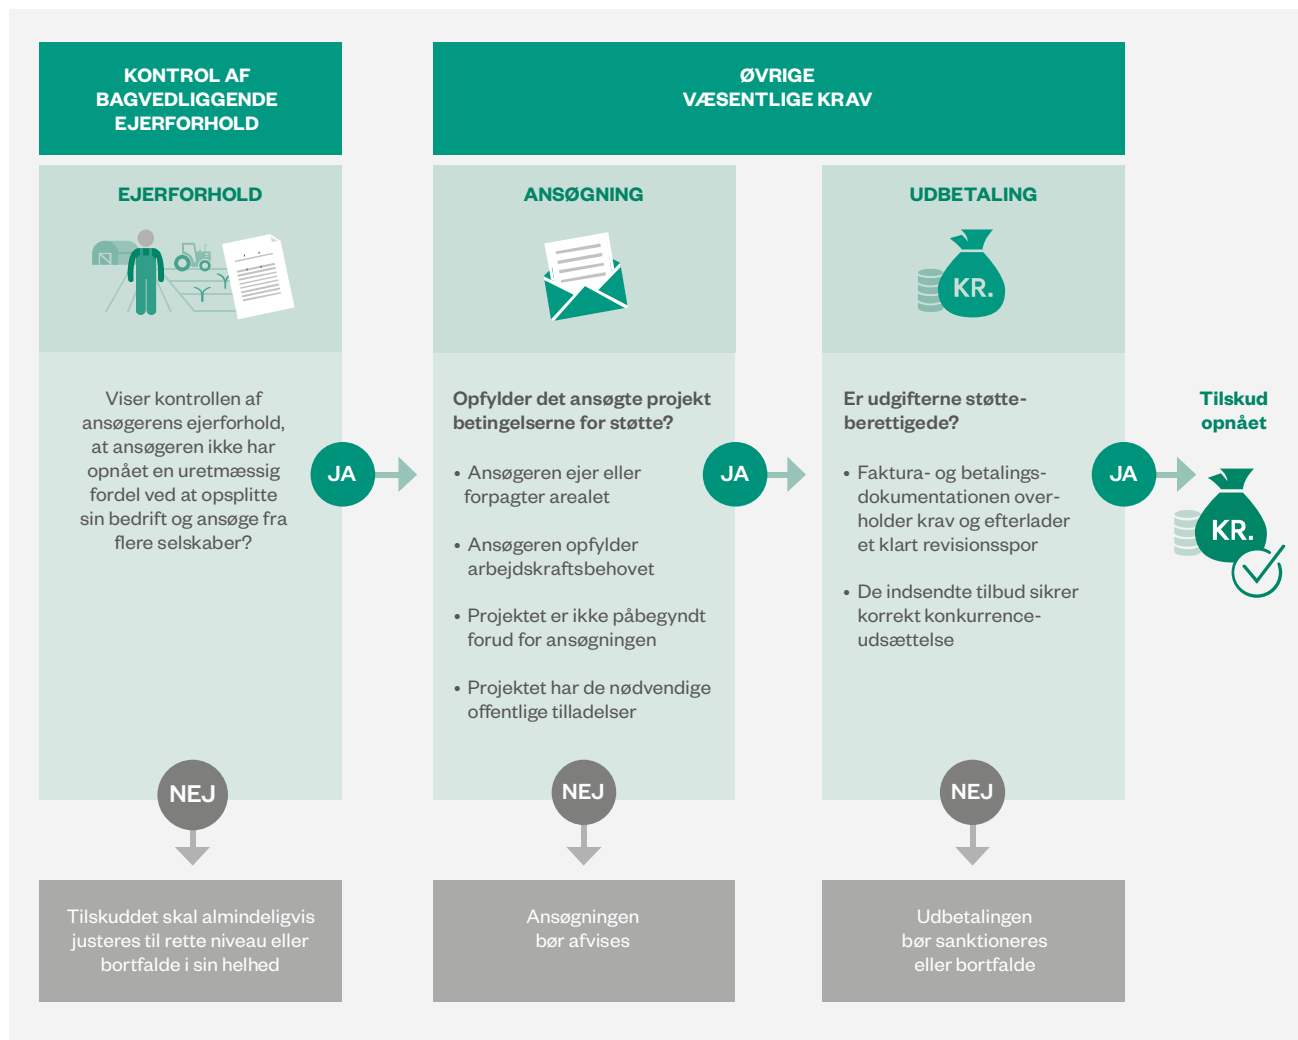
KONTROL AF BAGVEDLIGGENDE EJERFORHOLD

ØVRIGE VÆSENTLIGE KRAV

EJERFORHOLD

ANSØGNING

UDBETALING

KR.

Viser kontrollen af ansøgerens ejerforhold, at ansøgeren ikke har opnået en uretmæssig fordel ved at opsplitte sin bedrift og ansøge fra flere selskaber?

JA

Opfylder det ansøgte projekt betingelserne for støtte?

• Ansøgeren ejer eller forpagter arealet

• Ansøgeren opfylder arbejdskraftsbehovet

• Projektet er ikke påbegyndt forud for ansøgningen

• Projektet har de nødvendige offentlige tilladelser

JA

Er udgifterne støtteberettigede?

• Faktura- og betalingsdokumentationen overholder krav og efterlader et klart revisionsspor

• De indsendte tilbud sikrer korrekt konkurrenceudsættelse

JA

Tilskud opnået

KR.

NEJ

NEJ

NEJ

Tilskuddet skal almindeligvis justeres til rette niveau eller bortfalde i sin helhed

Ansøgningen bør afvises

Udbetalingen bør sanktioneres eller bortfalde